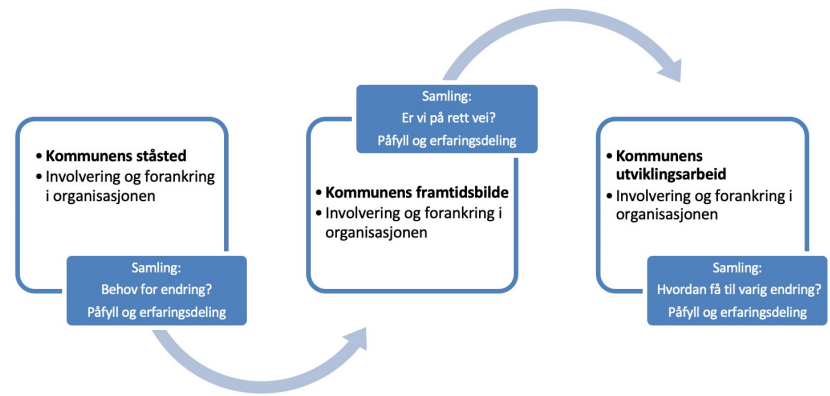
• **Kommunens ståsted**
• Involvering og forankring i organisasjonen

Samling:
Behov for endring?
Påfyll og erfaringsdeling

Samling:
Er vi på rett vei?
Påfyll og erfaringsdeling

• **Kommunens framtidsbilde**
• Involvering og forankring i organisasjonen

• **Kommunens utviklingsarbeid**
• Involvering og forankring i organisasjonen

Samling:
Hvordan få til varig endring?
Påfyll og erfaringsdeling